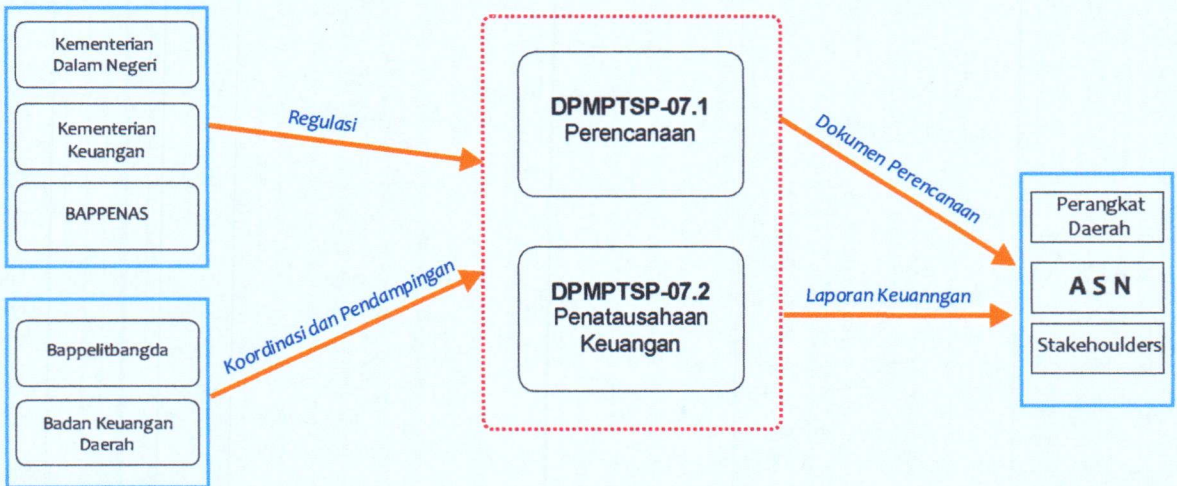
Kementerian Dalam Negeri

Kementerian Keuangan

BAPPENAS

Bappelitbangda

Badan Keuangan Daerah

Regulasi

Koordinasi dan Pendampingan

DPMPTSP-07.1
Perencanaan

DPMPTSP-07.2
Penatausahaan Keuangan

Dokumen Perencanaan

Laporan Keuanngan

Perangkat Daerah

A S N

Stakehoulders